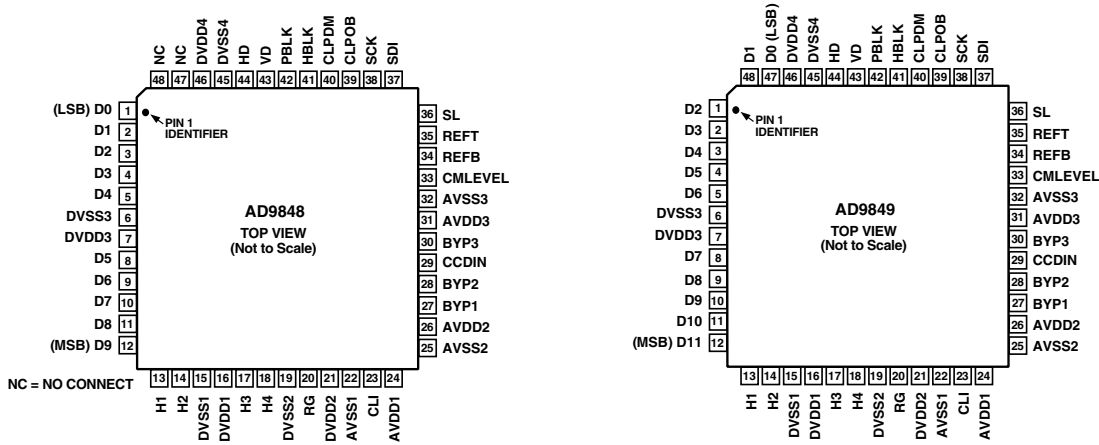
NC NC DVDD4 DVSS4 HD VD PBLK HBLK CLPDM CLPOB SCK SDI
48 47 46 45 44 43 42 41 40 39 38 37

(LSB) D0 1
D1 2
D2 3
D3 4
D4 5
DVSS3 6
DVDD3 7
D5 8
D6 9
D7 10
D8 11
(MSB) D9 12

PIN 1 IDENTIFIER

AD9848
TOP VIEW
(Not to Scale)

36 SL
35 REFT
34 REFB
33 CMLEVEL
32 AVSS3
31 AVDD3
30 BYP3
29 CCDIN
28 BYP2
27 BYP1
26 AVDD2
25 AVSS2

NC = NO CONNECT

13 14 15 16 17 18 19 20 21 22 23 24
H1 H2 DVSS1 DVDD1 H3 H4 DVSS2 RG DVDD2 AVSS1 CLI AVDD1

D1 D0 (LSB) DVDD4 DVSS4 HD VD PBLK HBLK CLPDM CLPOB SCK SDI
48 47 46 45 44 43 42 41 40 39 38 37

D2 1
D3 2
D4 3
D5 4
D6 5
DVSS3 6
DVDD3 7
D7 8
D8 9
D9 10
D10 11
(MSB) D11 12

PIN 1 IDENTIFIER

AD9849
TOP VIEW
(Not to Scale)

36 SL
35 REFT
34 REFB
33 CMLEVEL
32 AVSS3
31 AVDD3
30 BYP3
29 CCDIN
28 BYP2
27 BYP1
26 AVDD2
25 AVSS2

13 14 15 16 17 18 19 20 21 22 23 24
H1 H2 DVSS1 DVDD1 H3 H4 DVSS2 RG DVDD2 AVSS1 CLI AVDD1